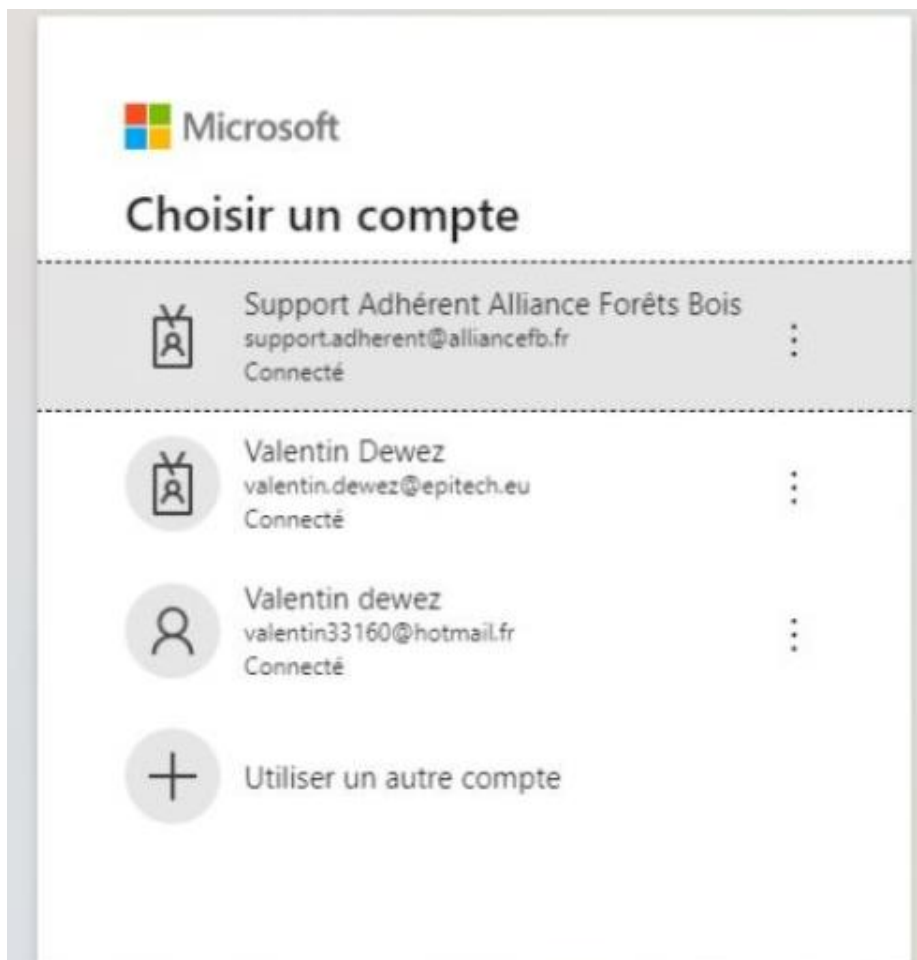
Microsoft

Choisir un compte

Support Adhérent Alliance Forêts Bois
support.adherent@alliancefb.fr
Connecté

Valentin Dewez
valentin.dewez@epitech.eu
Connecté

Valentin dewez
valentin33160@hotmail.fr
Connecté

Utiliser un autre compte